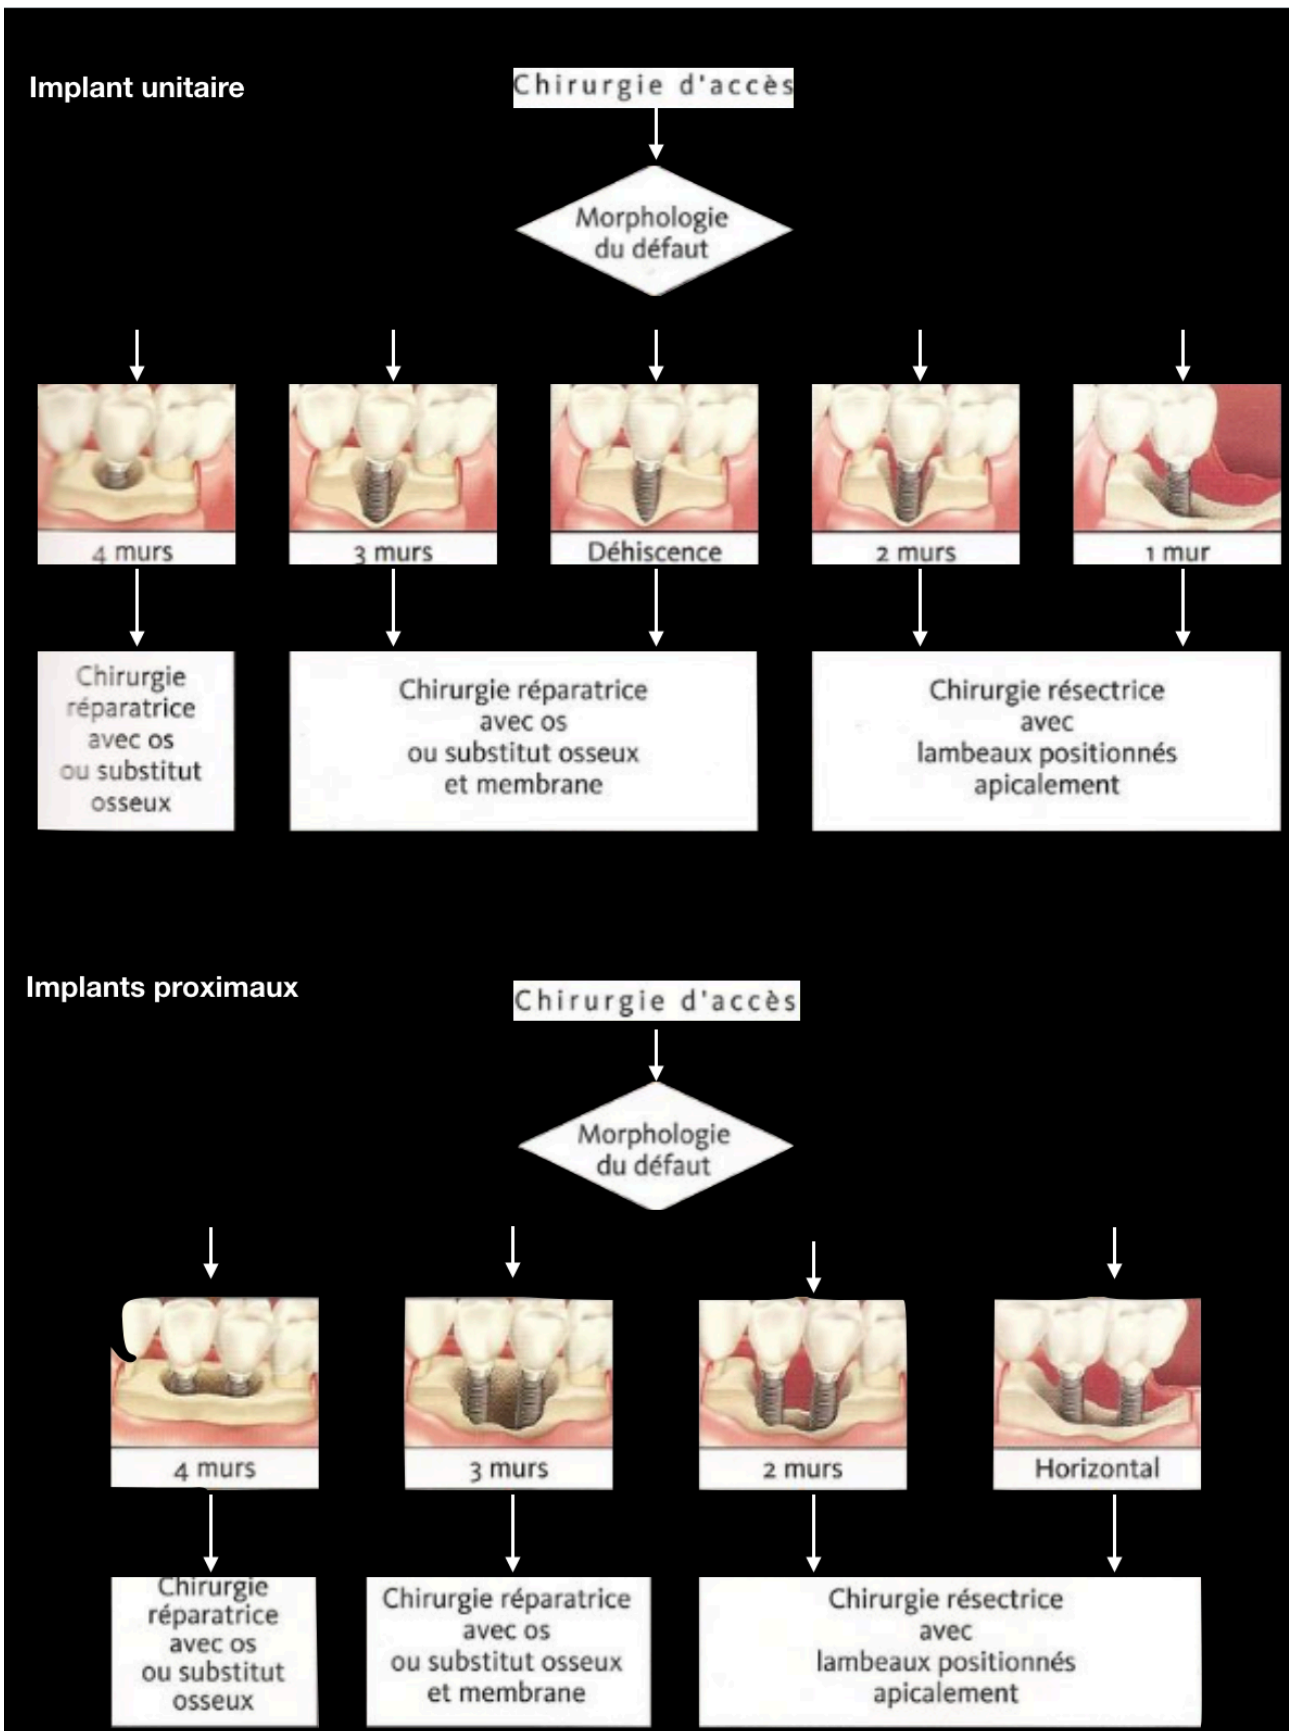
Implant unitaire

Chirurgie d'accès

Morphologie du défaut

4 murs

3 murs

Déhiscence

2 murs

1 mur

Chirurgie réparatrice avec os ou substitut osseux

Chirurgie réparatrice avec os ou substitut osseux et membrane

Chirurgie résectrice avec lambeaux positionnés apicalement

Implants proximaux

Chirurgie d'accès

Morphologie du défaut

4 murs

3 murs

2 murs

Horizontal

Chirurgie réparatrice avec os ou substitut osseux

Chirurgie réparatrice avec os ou substitut osseux et membrane

Chirurgie résectrice avec lambeaux positionnés apicalement